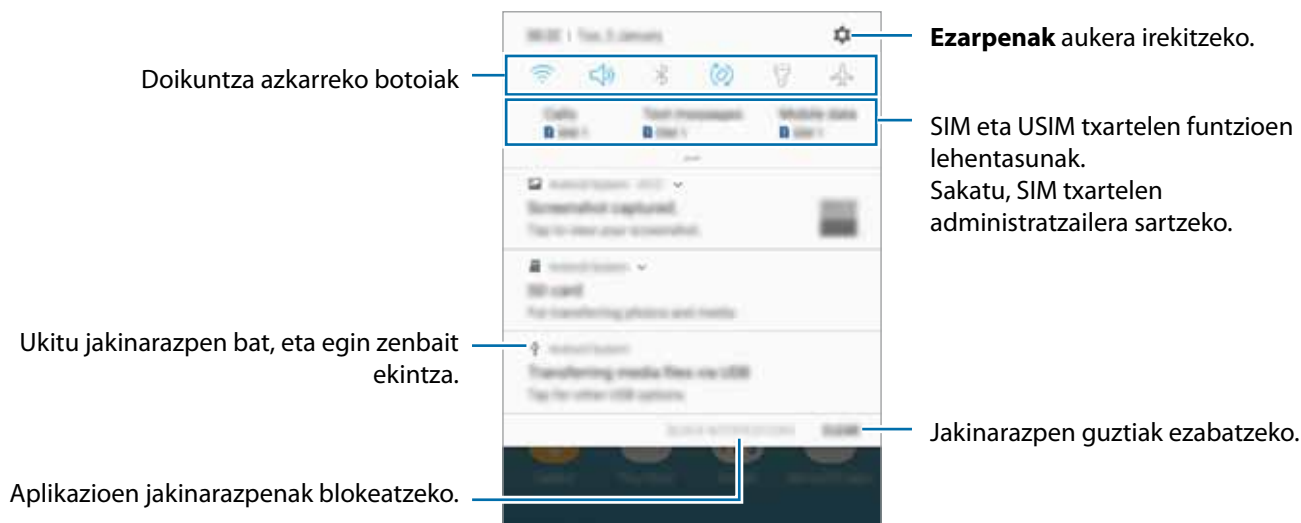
Doikuntza azkarreko botoiak

Ukitu jakinarazpen bat, eta egin zenbait ekintza.

Aplikazioen jakinarazpenak blokeatzeko.

**Ezarpenak** aukera irekitzeko.

SIM eta USIM txartelen funtzioen lehentasunak.
Sakatu, SIM txartelen administratzailera sartzeko.

Jakinarazpen guztiak ezabatzeko.

Calls
SIM 1
Text messages
SIM 1
Mobile data
SIM 1

Screenshot captured.
Tap to view your screenshot.

SD card
For transferring photos and media

Transferring media files via USB
Tap for other USB options

BLOCK NOTIFICATIONS
CLEAR